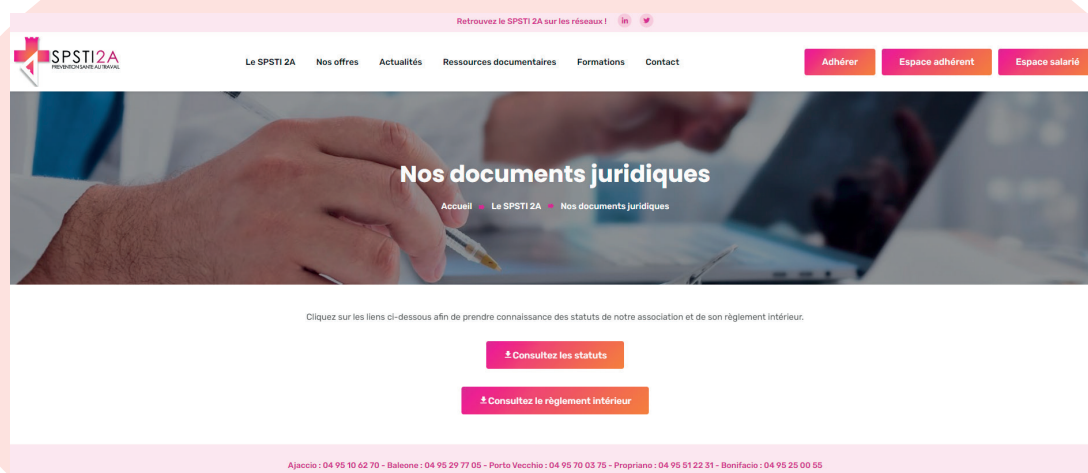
Retrouvez le SPSTI 2A sur les réseaux !

SPSTI2A
PRÉVENTION SANTÉ AU TRAVAIL

Le SPSTI 2A Nos offres Actualités Ressources documentaires Formations Contact

Adhérer Espace adhérent Espace salarié

Nos documents juridiques

Accueil » Le SPSTI 2A » Nos documents juridiques

Cliquez sur les liens ci-dessous afin de prendre connaissance des statuts de notre association et de son règlement intérieur.

Consultez les statuts

Consultez le règlement intérieur

Ajaccio : 04 95 10 62 70 - Baleone : 04 95 29 77 05 - Porto Vecchio : 04 95 70 03 75 - Propriano : 04 95 51 22 31 - Bonifacio : 04 95 25 00 55